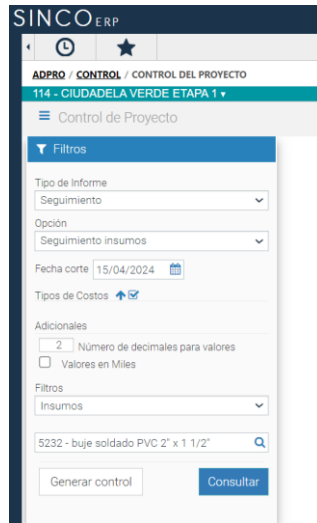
SINCO ERP

ADPRO / CONTROL / CONTROL DEL PROYECTO

114 - CIUDADELA VERDE ETAPA 1 ▾

Control de Proyecto

Filtros

Tipo de Informe

Seguimiento

Opción

Seguimiento insumos

Fecha corte 15/04/2024

Tipos de Costos

Adicionales

2 Número de decimales para valores

Valores en Miles

Filtros

Insumos

5232 - buje soldado PVC 2" x 1 1/2"

Generar control

Consultar